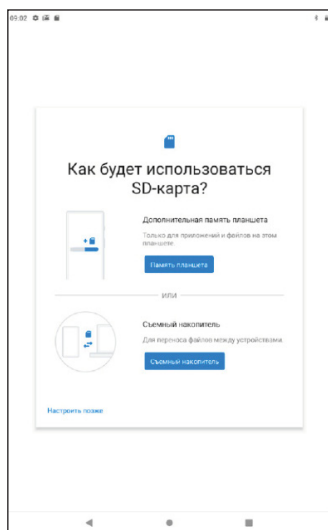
03:02

Как будет использоваться SD-карта?

Дополнительная память планшета

Только для приложений и файлов на этом планшете.

Память планшета

ИЛИ

Съемный накопитель

Для переноса файлов между устройствами.

Съемный накопитель

Настроить позже